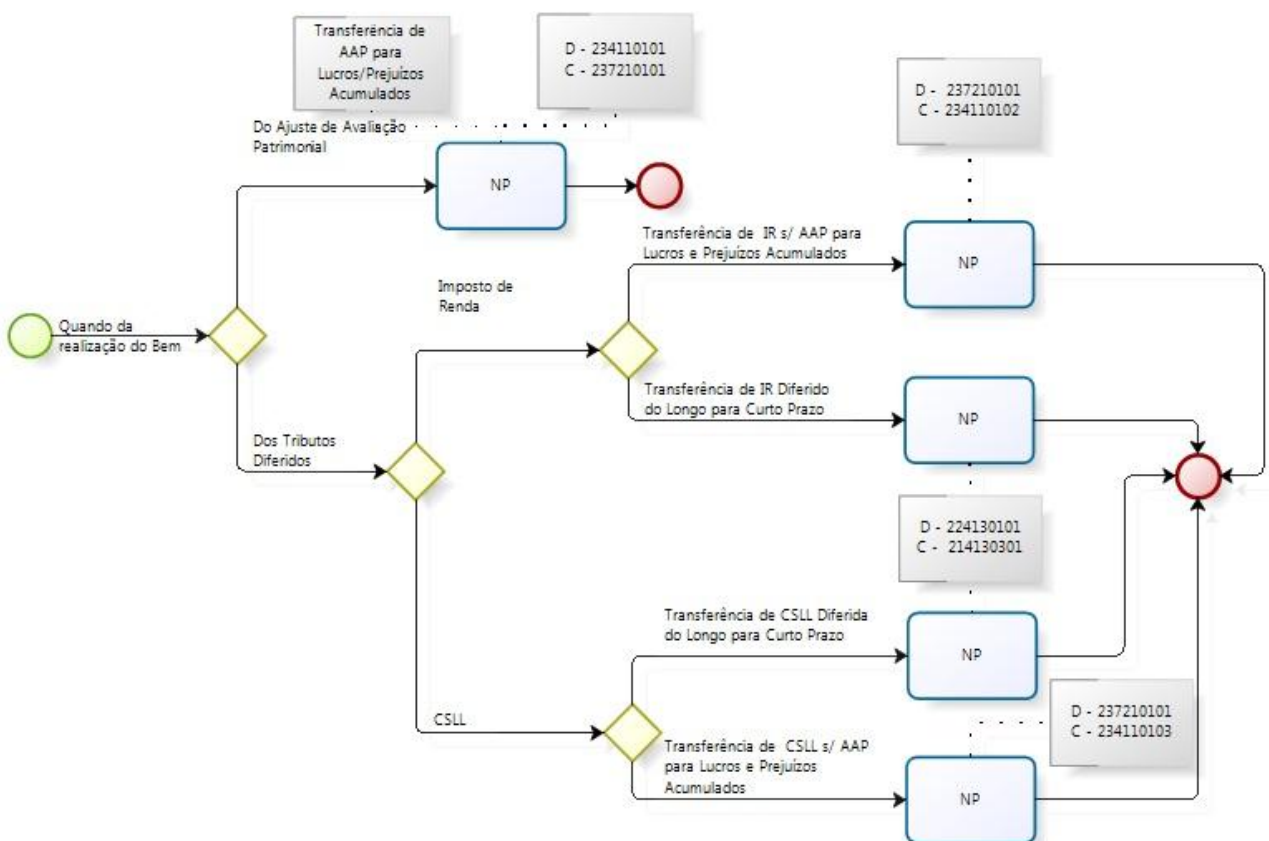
Transferência de AAP para Lucros/Prejuízos Acumulados

D - 234110101
C - 237210101

Do Ajuste de Avaliação Patrimonial

NP

D - 237210101
C - 234110102

Transferência de IR s/ AAP para Lucros e Prejuízos Acumulados

NP

Imposto de Renda

Quando da realização do Bem

Transferência de IR Diferido do Longo para Curto Prazo

NP

Dos Tributos Diferidos

D - 224130101
C - 214130301

Transferência de CSLL Diferida do Longo para Curto Prazo

NP

CSLL

D - 237210101
C - 234110103

Transferência de CSLL s/ AAP para Lucros e Prejuízos Acumulados

NP